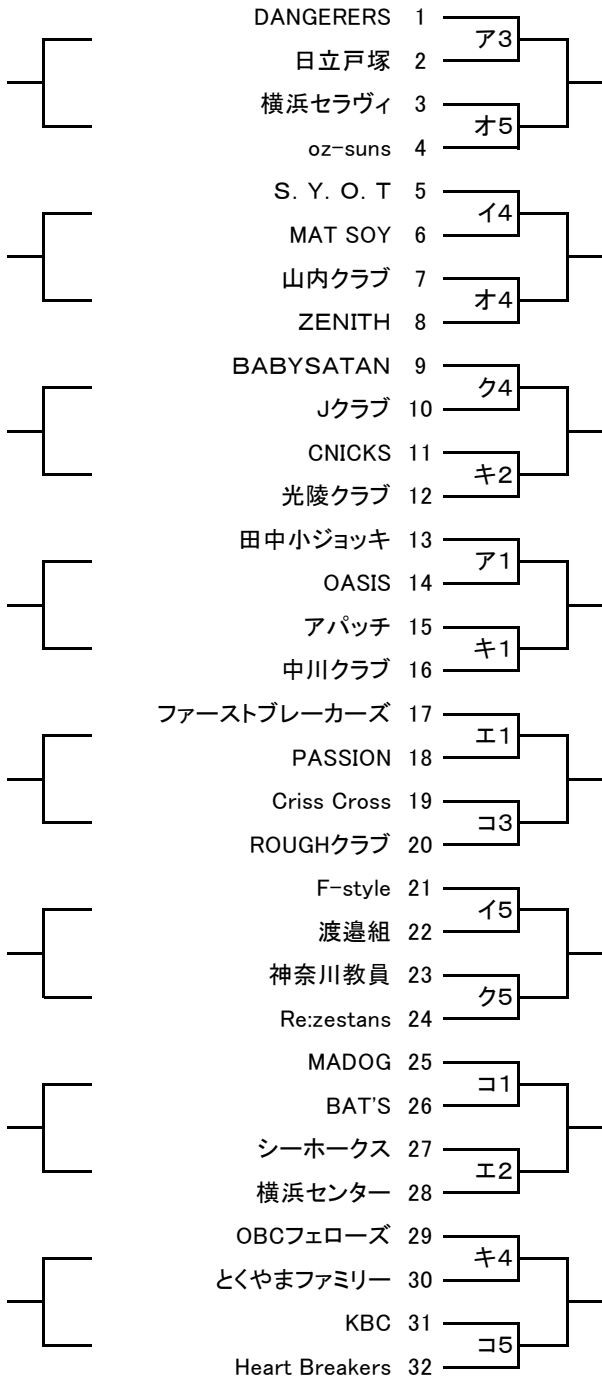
DANGERERS 1
日立戸塚 2
横浜セラヴィ 3
oz-suns 4
S. Y. O. T 5
MAT SOY 6
山内クラブ 7
ZENITH 8
BABYSATAN 9
Jクラブ 10
CNICKS 11
光陵クラブ 12
田中小ジョッキ 13
OASIS 14
アパッチ 15
中川クラブ 16
ファーストブレーカーズ 17
PASSION 18
Criss Cross 19
ROUGHクラブ 20
F-style 21
渡邉組 22
神奈川教員 23
Re:zestans 24
MADOG 25
BAT'S 26
シーホークス 27
横浜センター 28
OBCフェローズ 29
とくやまファミリー 30
KBC 31
Heart Breakers 32

ア3
オ5
イ4
オ4
ク4
キ2
ア1
キ1
エ1
コ3
イ5
ク5
コ1
エ2
キ4
コ5